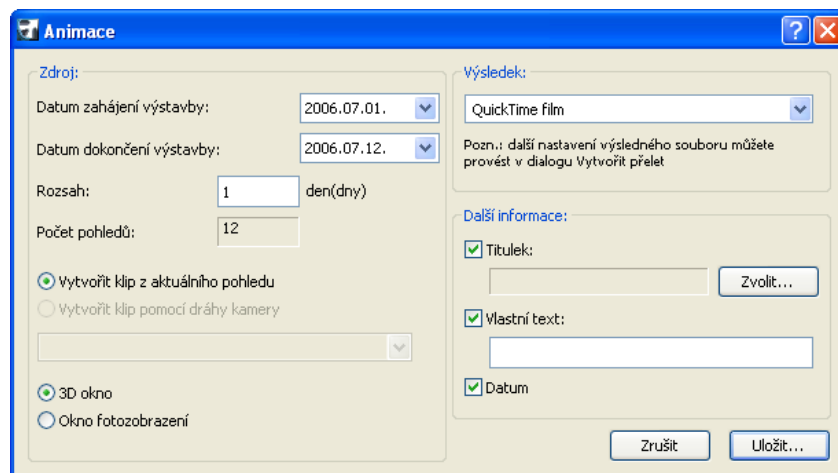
Animace

Zdroj:

Datum zahájení výstavby: 2006.07.01.

Datum dokončení výstavby: 2006.07.12.

Rozsah: 1 den(dny)

Počet pohledů: 12

Vytvořit klip z aktuálního pohledu

Vytvořit klip pomocí dráhy kamery

3D okno

Okno fotozobrazení

Výsledek:

QuickTime film

Pozn.: další nastavení výsledného souboru můžete provést v dialogu Vytvořit přelet

Další informace:

Titulek:

Zvolit...

Vlastní text:

Datum

Zrušit

Uložit...